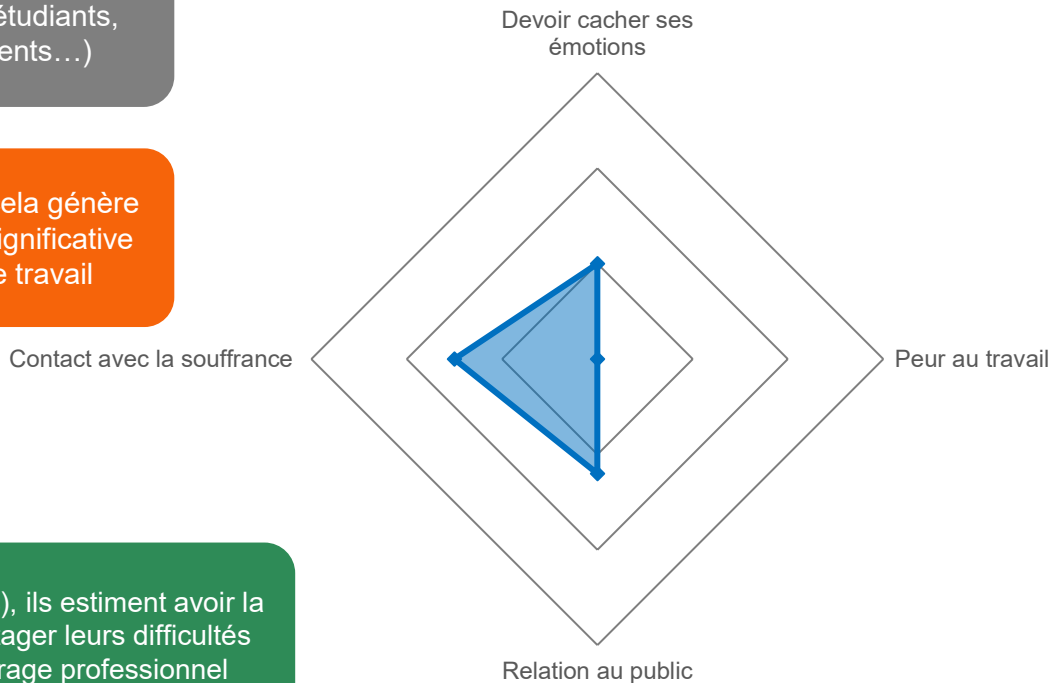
étudiants, ents…)

ela génère ignificative e travail

), ils estiment avoir la ager leurs difficultés rage professionnel

Devoir cacher ses émotions

Contact avec la souffrance

Peur au travail

Relation au public